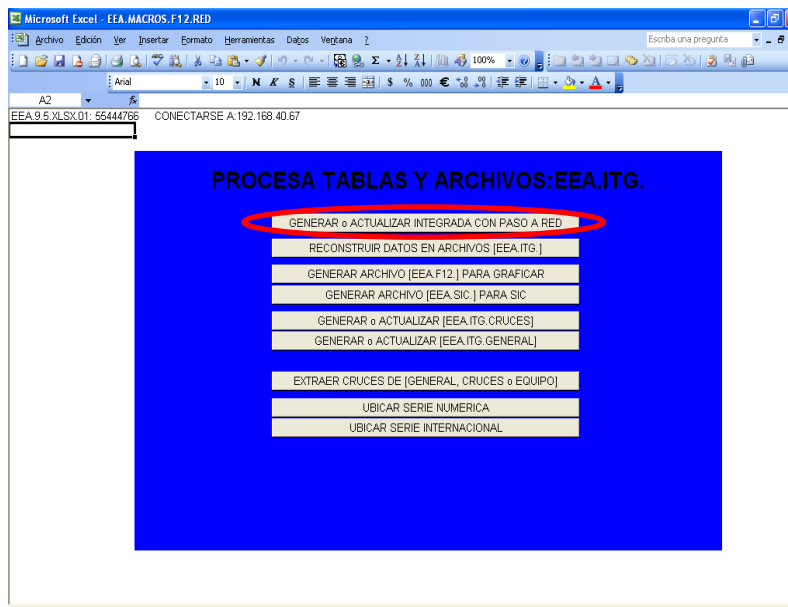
Microsoft Excel - EEA.MACROS.F12.RED

Archivo Edición Ver Insertar Formato Herramientas Datos Ventana ?

Escriba una pregunta

100%

Arial 10 N K S $ % 000 €

A2 fx

EEA.9.5.XLSX.01: 55444766 CONECTARSE A:192.168.40.67

PROCESA TABLAS Y ARCHIVOS:EEA.ITG.

GENERAR o ACTUALIZAR INTEGRADA CON PASO A RED

RECONSTRUIR DATOS EN ARCHIVOS [EEA.ITG.]

GENERAR ARCHIVO [EEA.F12.] PARA GRAFICAR

GENERAR ARCHIVO [EEA.SIC.] PARA SIC

GENERAR o ACTUALIZAR [EEA.ITG.CRUCES]

GENERAR o ACTUALIZAR [EEA.ITG.GENERAL]

EXTRAER CRUCES DE [GENERAL, CRUCES o EQUIPO]

UBICAR SERIE NUMERICA

UBICAR SERIE INTERNACIONAL